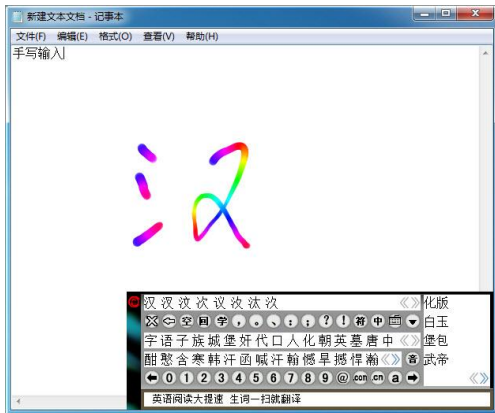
新建文本文档 - 记事本

文件(F) 编辑(E) 格式(O) 查看(V) 帮助(H)

手写输入

汉 汊 汶 汣 议 汝 汰 汉 《》 化版
空 学 , 。 、 : ; ? ! 符 中 白玉
字 语 子 族 城 堡 奸 代 口 入 化 朝 英 墓 唐 中 《》 堡包
酣 憨 含 寒 韩 汗 函 喊 汗 翰 憾 旱 撼 悍 瀚 《》 音 武帝
0 1 2 3 4 5 6 7 8 9 @ .com .cn a
英语阅读大提速 生词一扫就翻译